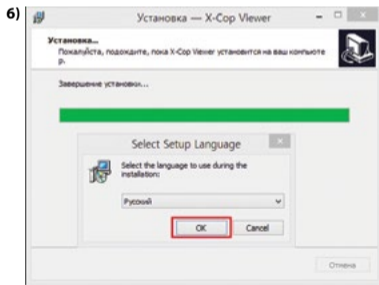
6)

Установка — X-Cop Viewer

Установка...
Пожалуйста, подождите, пока X-Cop Viewer установится на ваш компьютер.

Завершение установки...

Select Setup Language

Select the language to use during the installation:

Русский

OK Cancel

Отмена